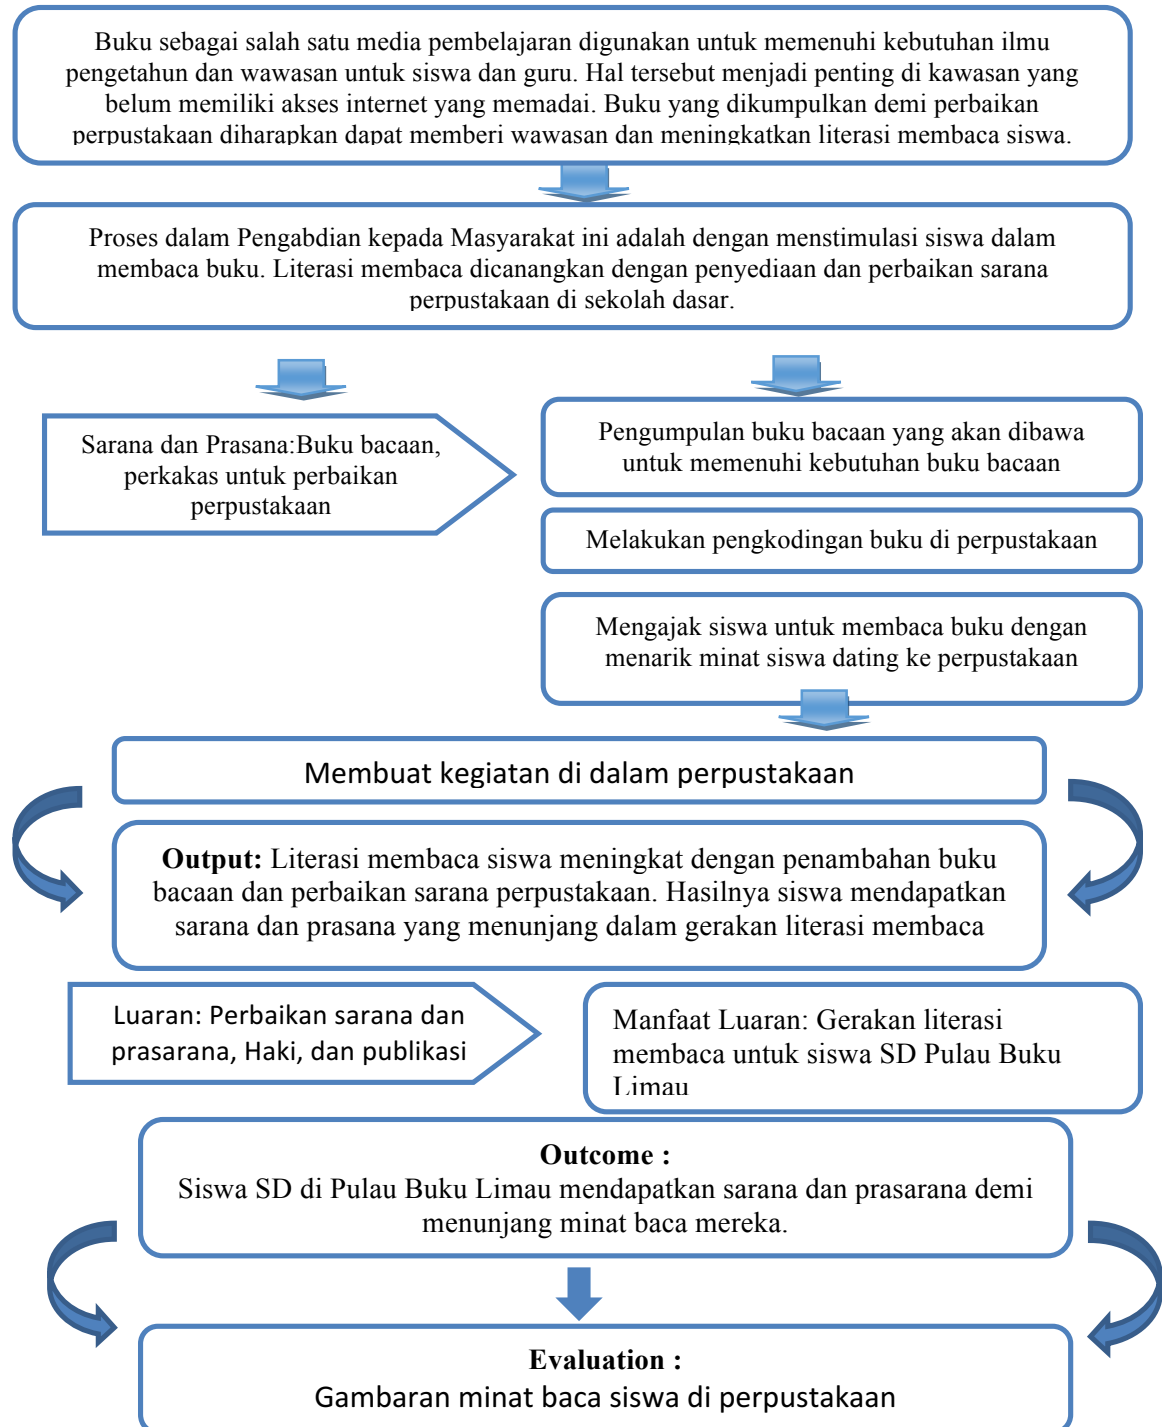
Buku sebagai salah satu media pembelajaran digunakan untuk memenuhi kebutuhan ilmu pengetahun dan wawasan untuk siswa dan guru. Hal tersebut menjadi penting di kawasan yang belum memiliki akses internet yang memadai. Buku yang dikumpulkan demi perbaikan perpustakaan diharapkan dapat memberi wawasan dan meningkatkan literasi membaca siswa.

Proses dalam Pengabdian kepada Masyarakat ini adalah dengan menstimulasi siswa dalam membaca buku. Literasi membaca dicanangkan dengan penyediaan dan perbaikan sarana perpustakaan di sekolah dasar.

Sarana dan Prasana:Buku bacaan, perkakas untuk perbaikan perpustakaan

Pengumpulan buku bacaan yang akan dibawa untuk memenuhi kebutuhan buku bacaan

Melakukan pengkodingan buku di perpustakaan

Mengajak siswa untuk membaca buku dengan menarik minat siswa dating ke perpustakaan

Membuat kegiatan di dalam perpustakaan

**Output:** Literasi membaca siswa meningkat dengan penambahan buku bacaan dan perbaikan sarana perpustakaan. Hasilnya siswa mendapatkan sarana dan prasana yang menunjang dalam gerakan literasi membaca

Luaran: Perbaikan sarana dan prasarana, Haki, dan publikasi

Manfaat Luaran: Gerakan literasi membaca untuk siswa SD Pulau Buku Limau

**Outcome :**
Siswa SD di Pulau Buku Limau mendapatkan sarana dan prasarana demi menunjang minat baca mereka.

**Evaluation :**
Gambaran minat baca siswa di perpustakaan